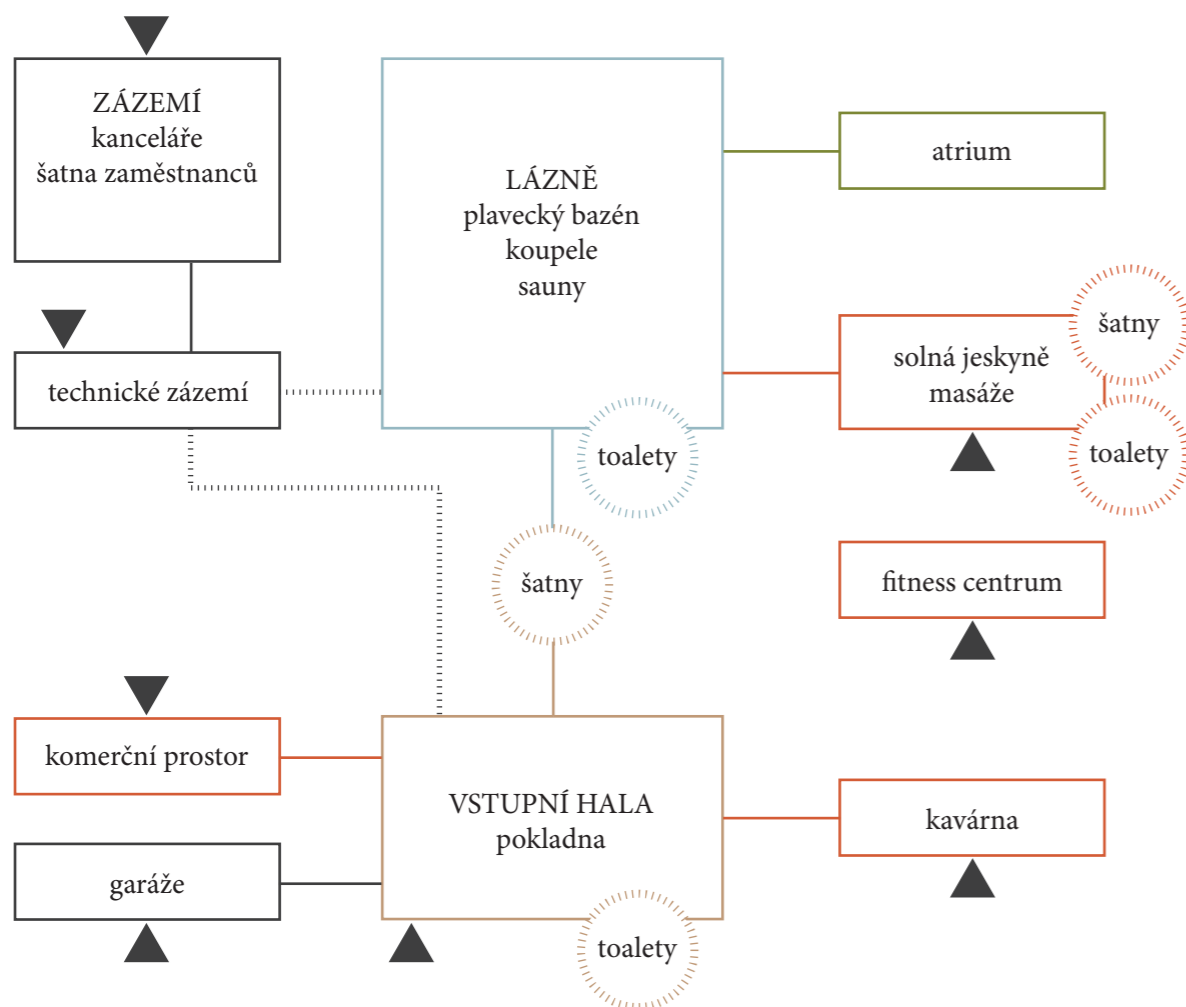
ZÁZEMÍ
kanceláře
šatna zaměstnanců

LÁZNĚ
plavecký bazén
koupele
sauny

atrium

technické zázemí

šatny

solná jeskyně
masáže

toalety

toalety

šatny

fitness centrum

komerční prostor

VSTUPNÍ HALA
pokladna

kavárna

garáže

toalety